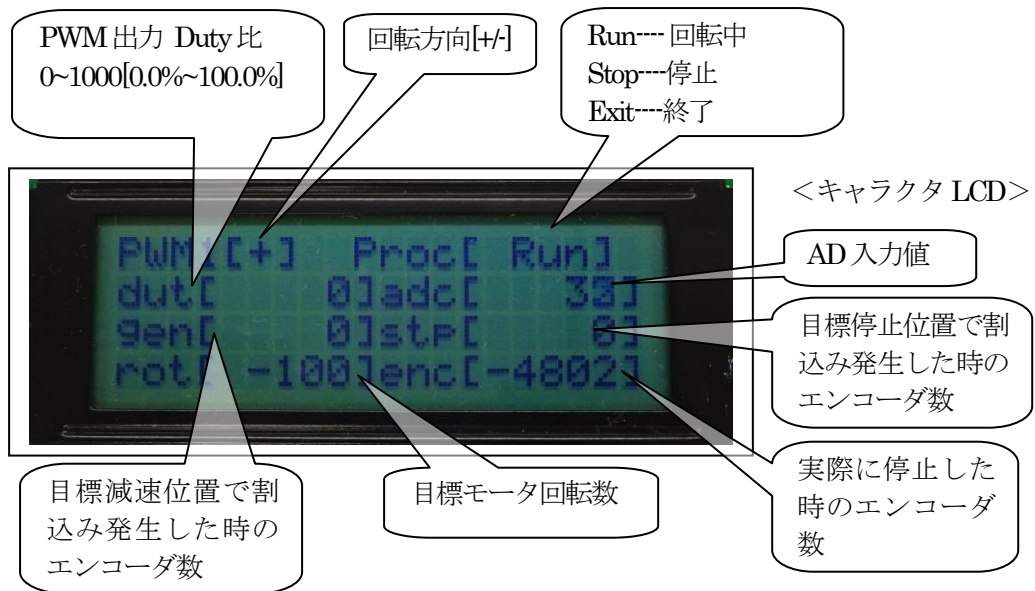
PWM 出力 Duty 比
0~1000[0.0%~100.0%]

回転方向[+/-]

Run---- 回転中
Stop----停止
Exit----終了

<キャラクタ LCD>

PWM[[+] Proc[ Run]
dut[ 0]adc[ 33]
gen[ 0]stp[ 0]
rot[ -100]enc[-4802]

AD 入力値

目標停止位置で割込み発生した時のエンコーダ数

目標減速位置で割込み発生した時のエンコーダ数

目標モータ回転数

実際に停止した時のエンコーダ数